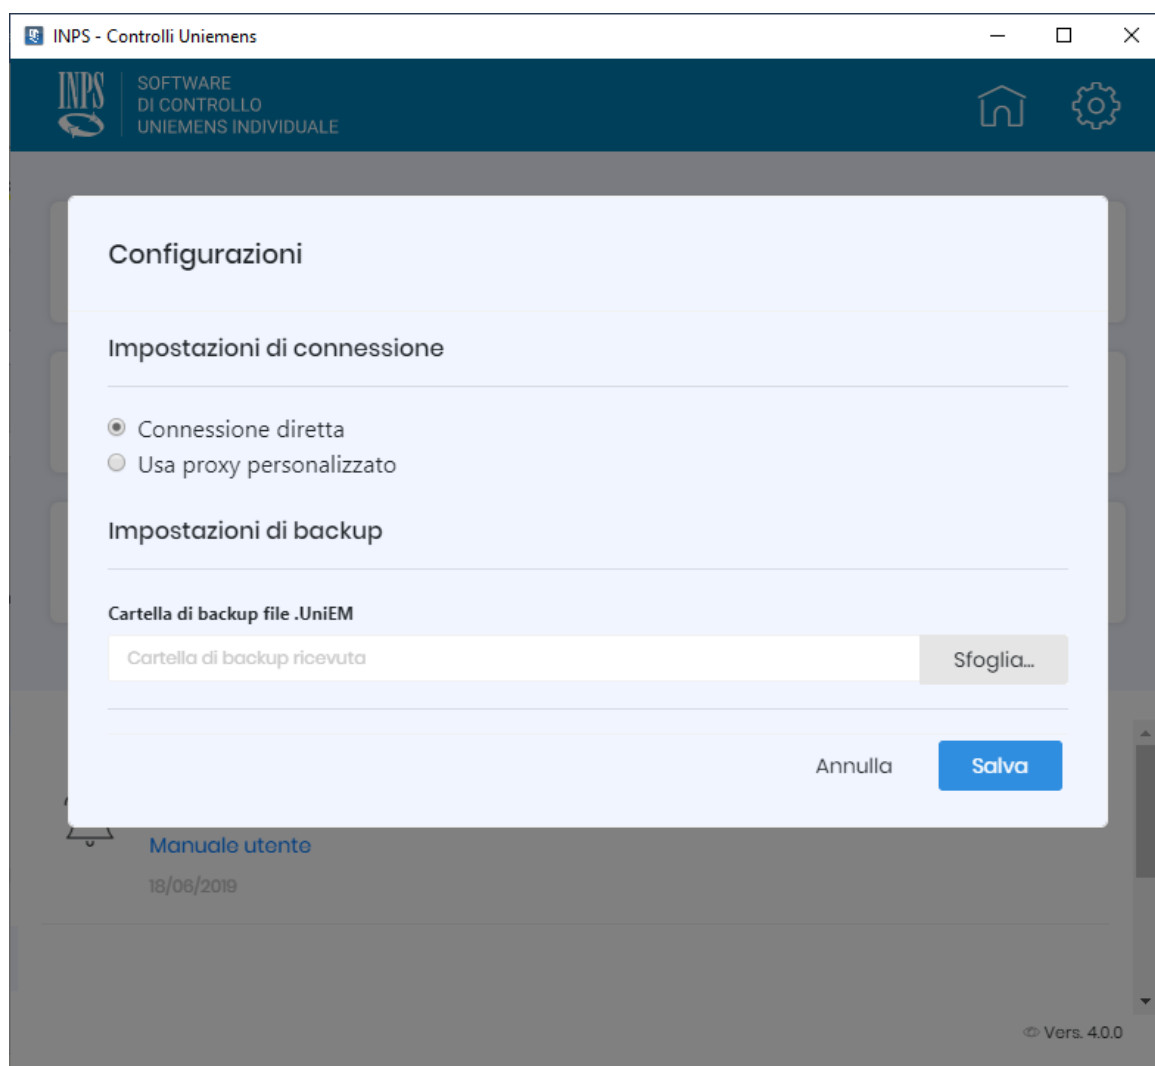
INPS - Controlli Uniemens

INPS

SOFTWARE
DI CONTROLLO
UNIEMENS INDIVIDUALE

Configurazioni

Impostazioni di connessione

Connessione diretta
Usa proxy personalizzato

Impostazioni di backup

Cartella di backup file .UniEM

Cartella di backup ricevuta

Sfoglia...

Annulla

Salva

Manuale utente

18/06/2019

Vers. 4.0.0